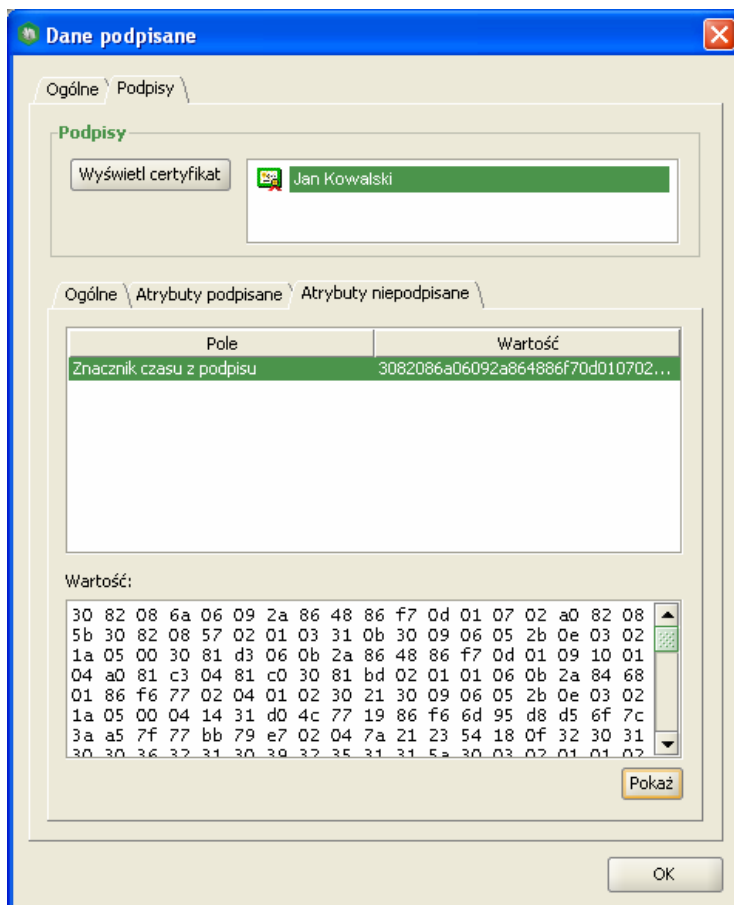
Dane podpisane

Ogólne Podpisy

Podpisy

Wyświetl certyfikat

Jan Kowalski

Ogólne Atrybuty podpisane Atrybuty niepodpisane

| Pole | Wartość |
|---|---|
| Znacznik czasu z podpisu | 3082086a06092a864886f70d010702... |

Wartość:

30 82 08 6a 06 09 2a 86 48 86 f7 0d 01 07 02 a0 82 08
5b 30 82 08 57 02 01 03 31 0b 30 09 06 05 2b 0e 03 02
1a 05 00 30 81 d3 06 0b 2a 86 48 86 f7 0d 01 09 10 01
04 a0 81 c3 04 81 c0 30 81 bd 02 01 01 06 0b 2a 84 68
01 86 f6 77 02 04 01 02 30 21 30 09 06 05 2b 0e 03 02
1a 05 00 04 14 31 d0 4c 77 19 86 f6 6d 95 d8 d5 6f 7c
3a a5 7f 77 bb 79 e7 02 04 7a 21 23 54 18 0f 32 30 31
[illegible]

Pokaż

OK